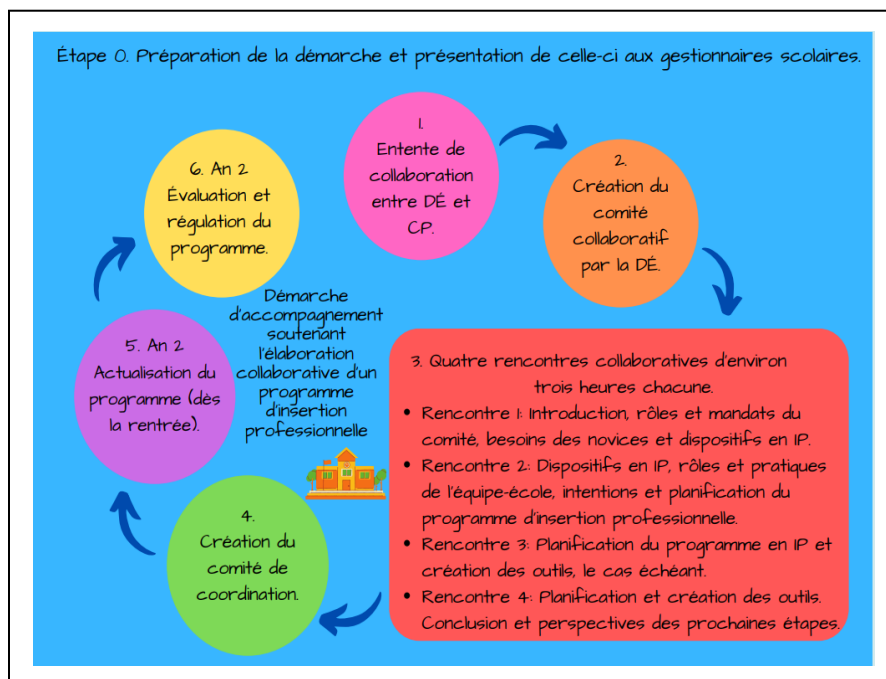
Étape 0. Préparation de la démarche et présentation de celle-ci aux gestionnaires scolaires.

1. Entente de collaboration entre DÉ et CP.

2. Création du comité collaboratif par la DÉ.

3. Quatre rencontres collaboratives d'environ trois heures chacune.

- Rencontre 1: Introduction, rôles et mandats du comité, besoins des novices et dispositifs en IP.
- Rencontre 2: Dispositifs en IP, rôles et pratiques de l'équipe-école, intentions et planification du programme d'insertion professionnelle.
- Rencontre 3: Planification du programme en IP et création des outils, le cas échéant.
- Rencontre 4: Planification et création des outils. Conclusion et perspectives des prochaines étapes.

4. Création du comité de coordination.

5. An 2 Actualisation du programme (dès la rentrée).

6. An 2 Évaluation et régulation du programme.

Démarche d'accompagnement soutenant l'élaboration collaborative d'un programme d'insertion professionnelle